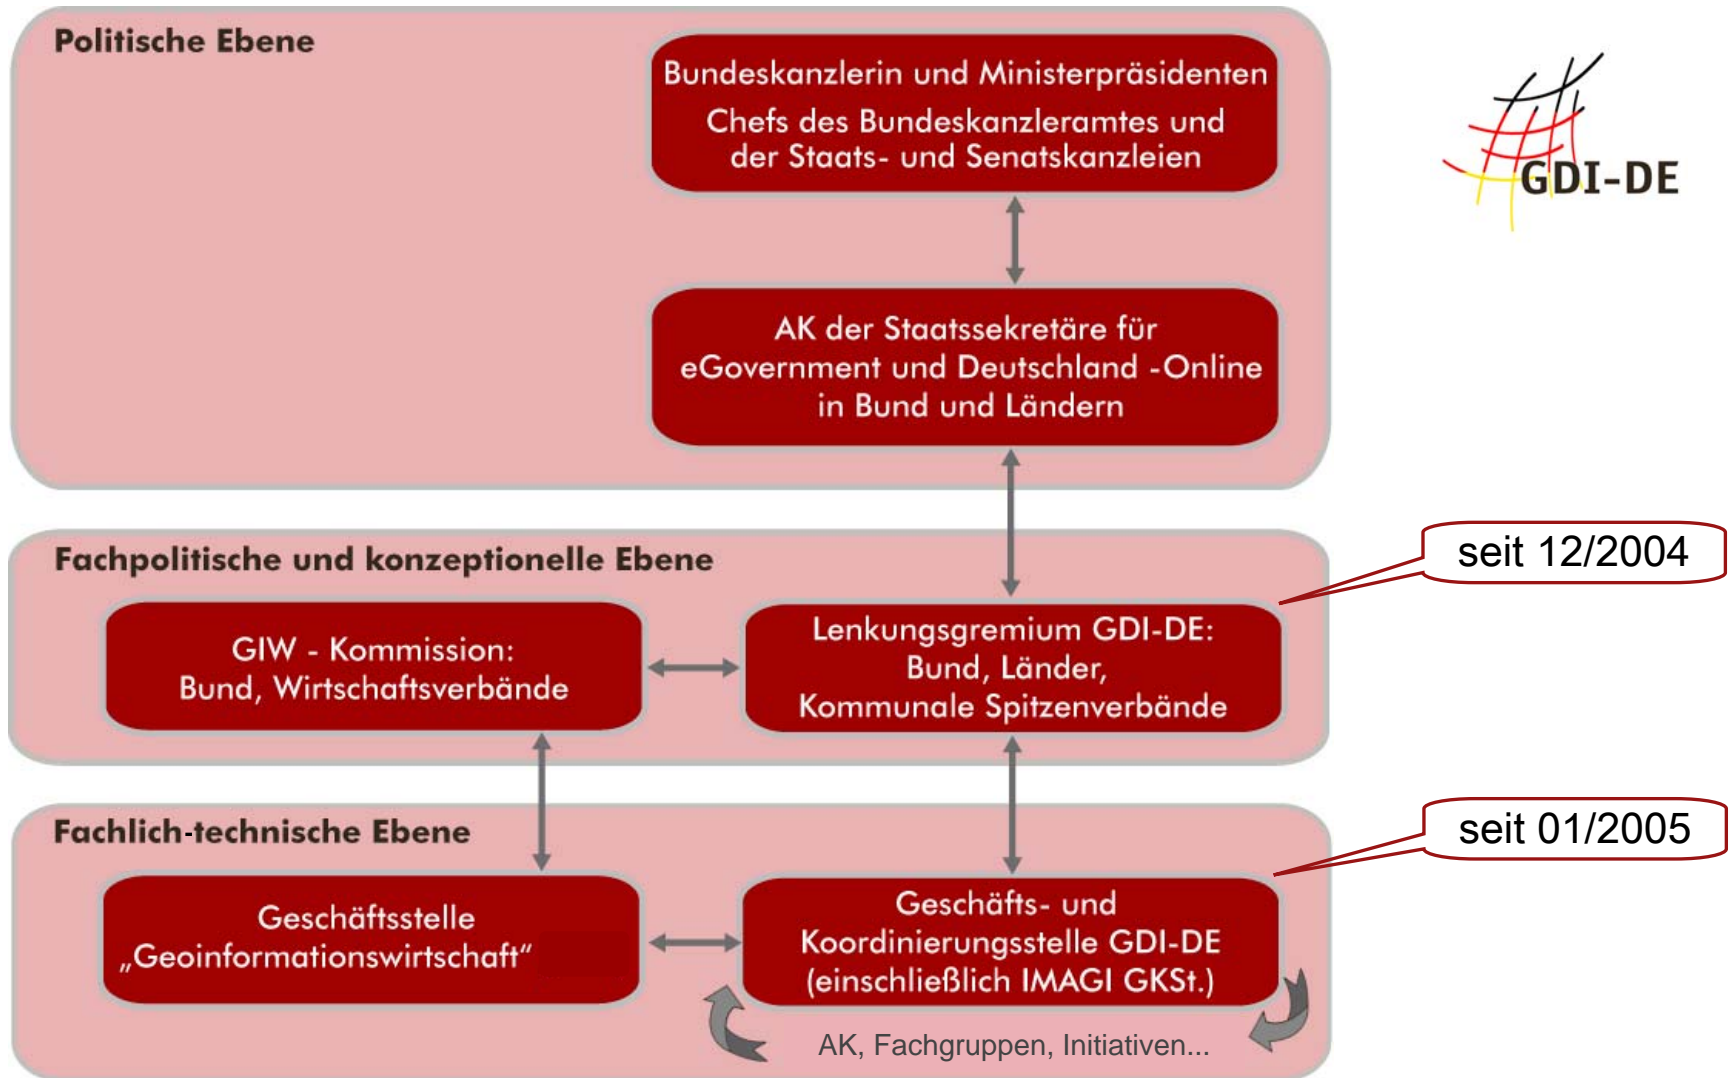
Politische Ebene

Bundeskanzlerin und Ministerpräsidenten
Chefs des Bundeskanzleramtes und der Staats- und Senatskanzleien

AK der Staatssekretäre für eGovernment und Deutschland -Online in Bund und Ländern

GDI-DE

seit 12/2004

Fachpolitische und konzeptionelle Ebene

GIW - Kommission: Bund, Wirtschaftsverbände

Lenkungsgremium GDI-DE: Bund, Länder, Kommunale Spitzenverbände

seit 01/2005

Fachlich-technische Ebene

Geschäftsstelle „Geoinformationswirtschaft“

Geschäfts- und Koordinierungsstelle GDI-DE (einschließlich IMAGI GKSt.)

AK, Fachgruppen, Initiativen...